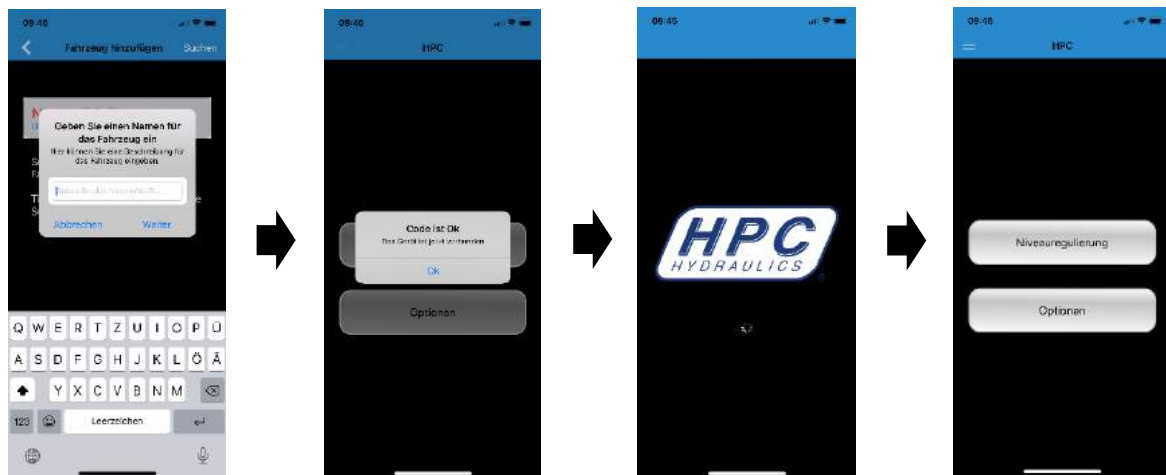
09:40
Fahrzeug hinzufügen
Suchen

Geben Sie einen Namen für das Fahrzeug ein
Hier können Sie eine Beschreibung für das Fahrzeug eingeben.

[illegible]

Abbrechen
Weiter

Q W E R T Z U I O P Ü
A S D F G H J K L Ö Ä
Y X C V B N M
123
Leerzeichen

09:40
HPC

Code ist Ok
Das Gerät ist jetzt verbunden
Ok

Optionen

09:40

HPC
HYDRAULICS

09:40
HPC

Niveauregulierung

Optionen